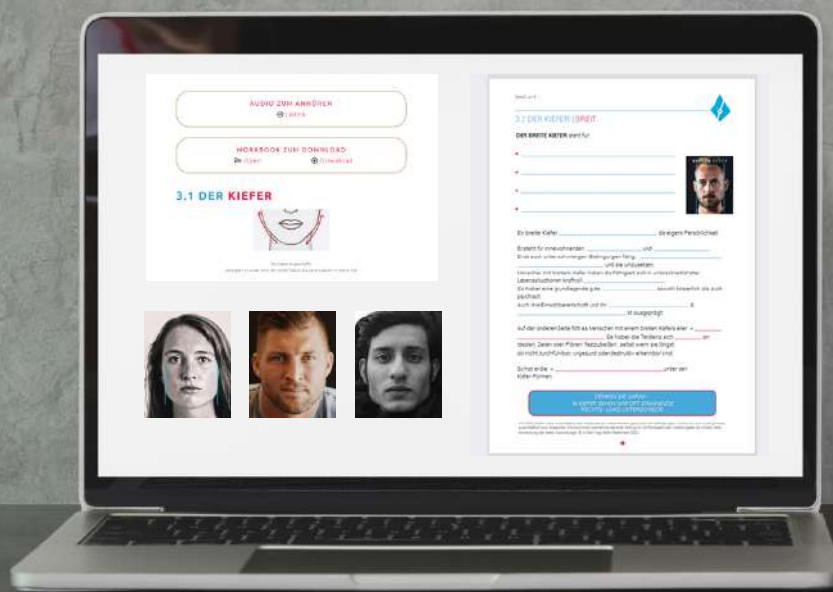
AUDIO ZUM ANHÖREN
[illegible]

WORKBOOK ZUM DOWNLOAD
Öffnen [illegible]

3.1 DER KIEFER

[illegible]

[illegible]

3.2 DER KIEFER | BREIT

DER BREITE KIEFER steht für:

•
•
•
•

Ein breiter Kiefer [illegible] die eigene Persönlichkeit.

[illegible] und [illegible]

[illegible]

Auf der anderen Seite fühlt es Menschen mit einem breiten Kiefers eher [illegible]

Schon einmal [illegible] unter den Kiefer-Formen.

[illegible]
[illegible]

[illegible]